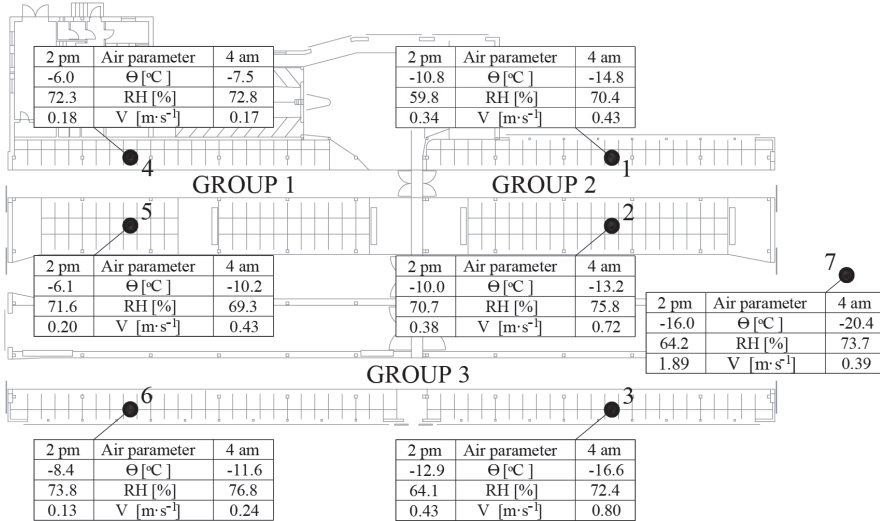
| 2 pm | Air parameter | 4 am |
|---|---|---|
| -6.0 | Θ [°C] | -7.5 |
| 72.3 | RH [%] | 72.8 |
| 0.18 | V $[m \cdot s^{-1}]$ | 0.17 |

| 2 pm | Air parameter | 4 am |
|---|---|---|
| -10.8 | Θ [°C] | -14.8 |
| 59.8 | RH [%] | 70.4 |
| 0.34 | V $[m \cdot s^{-1}]$ | 0.43 |

4

1

GROUP 1

GROUP 2

5

2

| 2 pm | Air parameter | 4 am |
|---|---|---|
| -6.1 | Θ [°C] | -10.2 |
| 71.6 | RH [%] | 69.3 |
| 0.20 | V $[m \cdot s^{-1}]$ | 0.43 |

| 2 pm | Air parameter | 4 am |
|---|---|---|
| -10.0 | Θ [°C] | -13.2 |
| 70.7 | RH [%] | 75.8 |
| 0.38 | V $[m \cdot s^{-1}]$ | 0.72 |

7

| 2 pm | Air parameter | 4 am |
|---|---|---|
| -16.0 | Θ [°C] | -20.4 |
| 64.2 | RH [%] | 73.7 |
| 1.89 | V $[m \cdot s^{-1}]$ | 0.39 |

GROUP 3

6

3

| 2 pm | Air parameter | 4 am |
|---|---|---|
| -8.4 | Θ [°C] | -11.6 |
| 73.8 | RH [%] | 76.8 |
| 0.13 | V $[m \cdot s^{-1}]$ | 0.24 |

| 2 pm | Air parameter | 4 am |
|---|---|---|
| -12.9 | Θ [°C] | -16.6 |
| 64.1 | RH [%] | 72.4 |
| 0.43 | V $[m \cdot s^{-1}]$ | 0.80 |